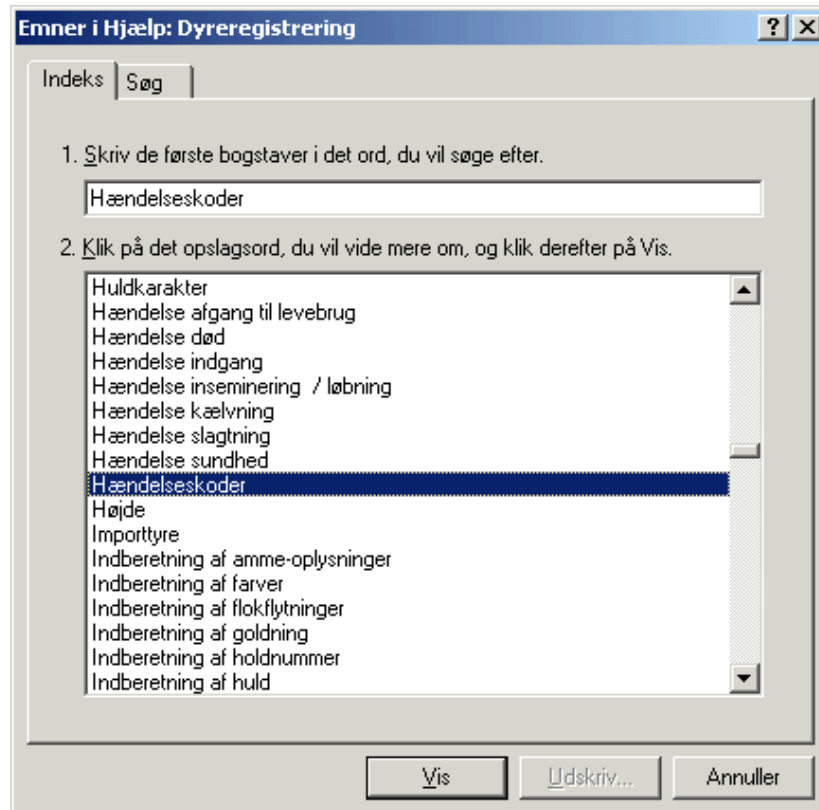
Emner i Hjælp: Dyreregistrering

?

X

Indeks

Søg

1. Skriv de første bogstaver i det ord, du vil søge efter.

Hændelseskoder

2. Klik på det opslagsord, du vil vide mere om, og klik derefter på Vis.

Huldkarakter
Hændelse afgang til levebrug
Hændelse død
Hændelse indgang
Hændelse inseminering / løbning
Hændelse kælvning
Hændelse slagtning
Hændelse sundhed
Hændelseskoder
Højde
Importtyre
Indberetning af amme-oplysninger
Indberetning af farver
Indberetning af flokflytninger
Indberetning af goldning
Indberetning af holdnummer
Indberetning af huld

Vis

Udskriv...

Annuller